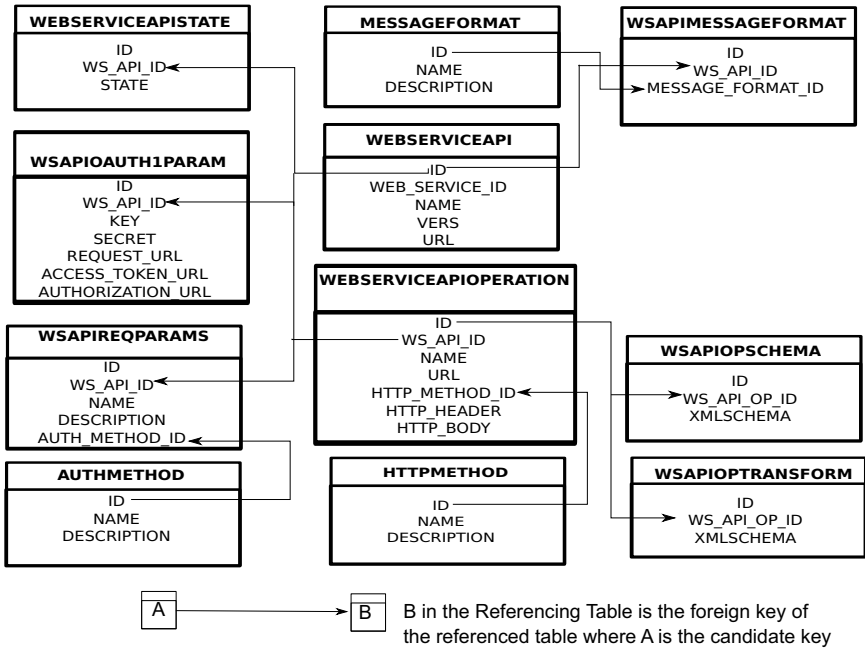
WEBSERVICEAPISTATE
ID
WS_API_ID
STATE

MESSAGEFORMAT
ID
NAME
DESCRIPTION

WSAPIMESSAGEFORMAT
ID
WS_API_ID
MESSAGE_FORMAT_ID

WSAPIOAUTH1PARAM
ID
WS_API_ID
KEY
SECRET
REQUEST_URL
ACCESS_TOKEN_URL
AUTHORIZATION_URL

WEBSERVICEAPI
ID
WEB_SERVICE_ID
NAME
VERS
URL

WEBSERVICEAPIOPERATION
ID
WS_API_ID
NAME
URL
HTTP_METHOD_ID
HTTP_HEADER
HTTP_BODY

WSAPIREQPARAMS
ID
WS_API_ID
NAME
DESCRIPTION
AUTH_METHOD_ID

WSAPIOPSCHEMA
ID
WS_API_OP_ID
XMLSCHEMA

AUTHMETHOD
ID
NAME
DESCRIPTION

HTTPMETHOD
ID
NAME
DESCRIPTION

WSAPIOPTRANSFORM
ID
WS_API_OP_ID
XMLSCHEMA

A

B

B in the Referencing Table is the foreign key of the referenced table where A is the candidate key